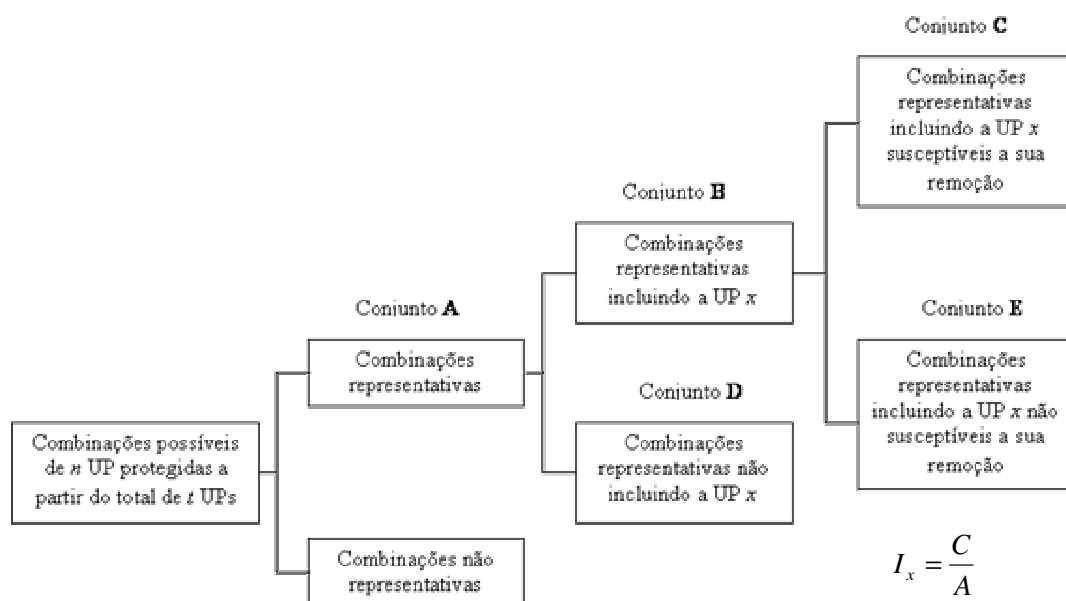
Combinações possíveis de *n* UP protegidas a partir do total de *t* UPs

Conjunto **A**

Combinações representativas

Combinações não representativas

Conjunto **B**

Combinações representativas incluindo a UP *x*

Conjunto **D**

Combinações representativas não incluindo a UP *x*

Conjunto **C**

Combinações representativas incluindo a UP *x* susceptíveis a sua remoção

Conjunto **E**

Combinações representativas incluindo a UP *x* não susceptíveis a sua remoção

$I_x = \frac{C}{A}$